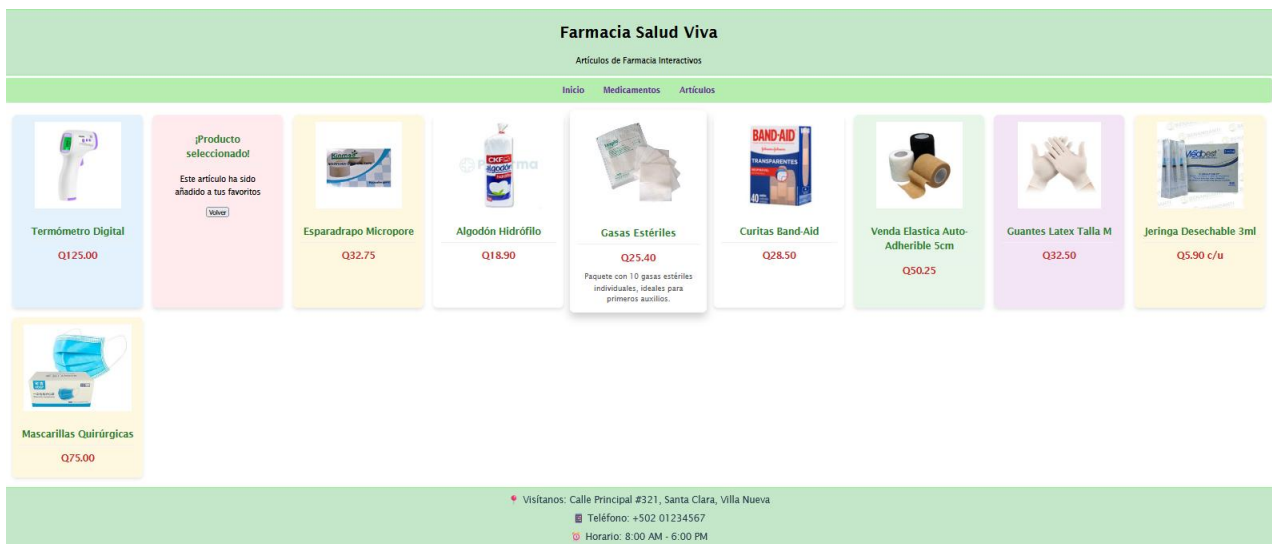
Farmacia Salud Viva

Artículos de Farmacia Interactivos

Inicio Medicamentos Artículos

Termómetro Digital
Q125.00

¡Producto seleccionado!
Este artículo ha sido añadido a tus favoritos
Volver

Esparadrapo Micropore
Q32.75

Algodón Hidrófilo
Q18.90

Gasas Estériles
Q25.40
Paquete con 10 gasas estériles individuales, ideales para primeros auxilios.

BAND-AID
TRANSPARENTES
Curitas Band-Aid
Q28.50

Venda Elastica Auto-Adherible 5cm
Q50.25

Guantes Latex Talla M
Q32.50

Jeringa Desechable 3ml
Q5.90 c/u

Mascarillas Quirúrgicas
Q75.00

📍 Visítanos: Calle Principal #321, Santa Clara, Villa Nueva
📱 Teléfono: +502 01234567
⏰ Horario: 8:00 AM - 6:00 PM